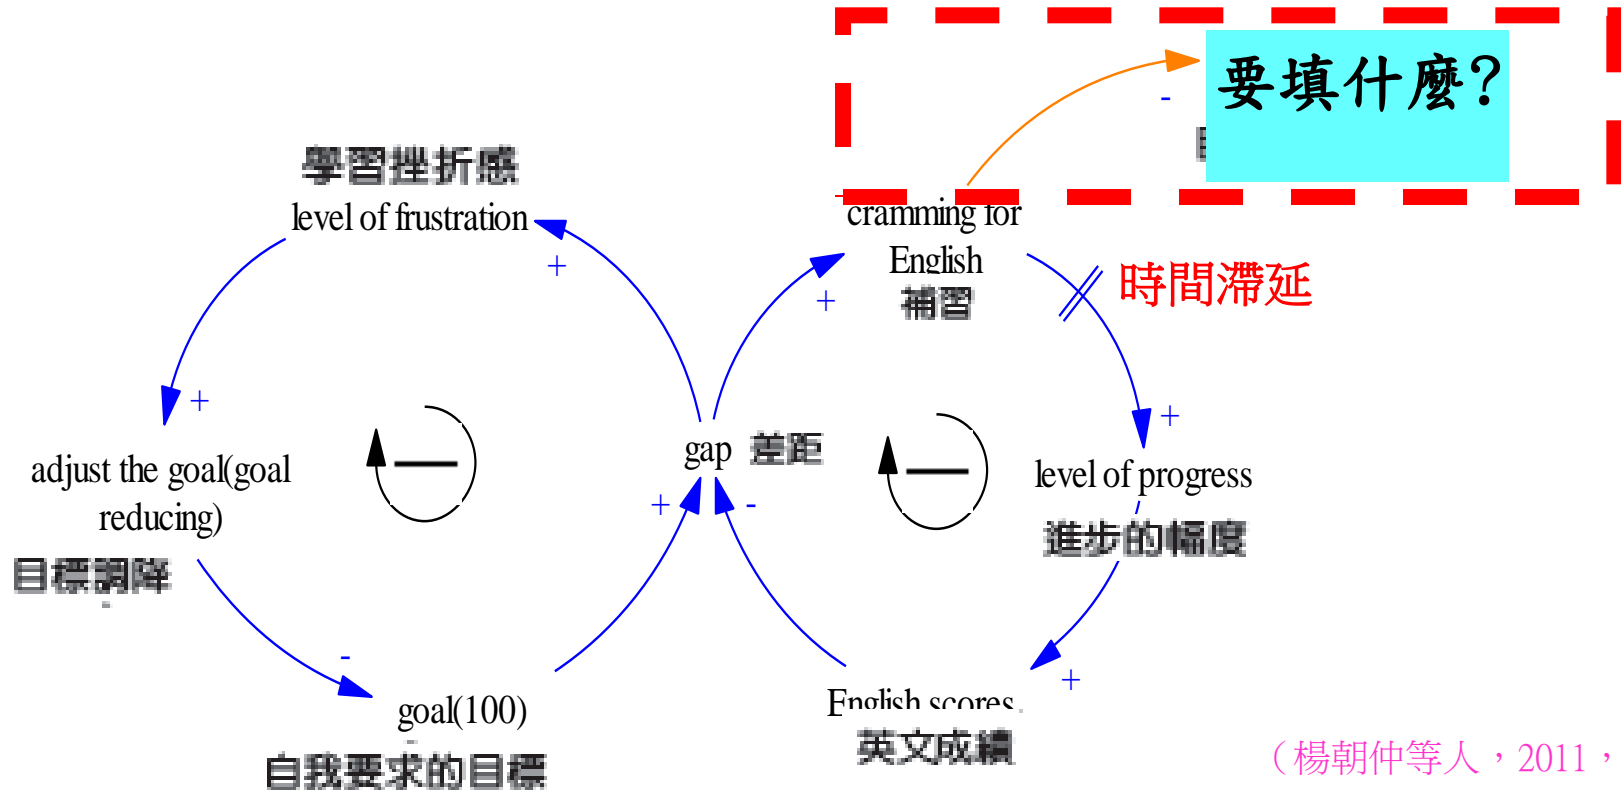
要填什麼?

學習挫折感
level of frustration

cramming for English
補習

時間滯延

+

+

+

adjust the goal(goal reducing)
目標調降

gap 差距

level of progress
進步的幅度

+

-

-

goal(100)
自我要求的目標

English scores
英文成績

+

（楊朝仲等人，2011，